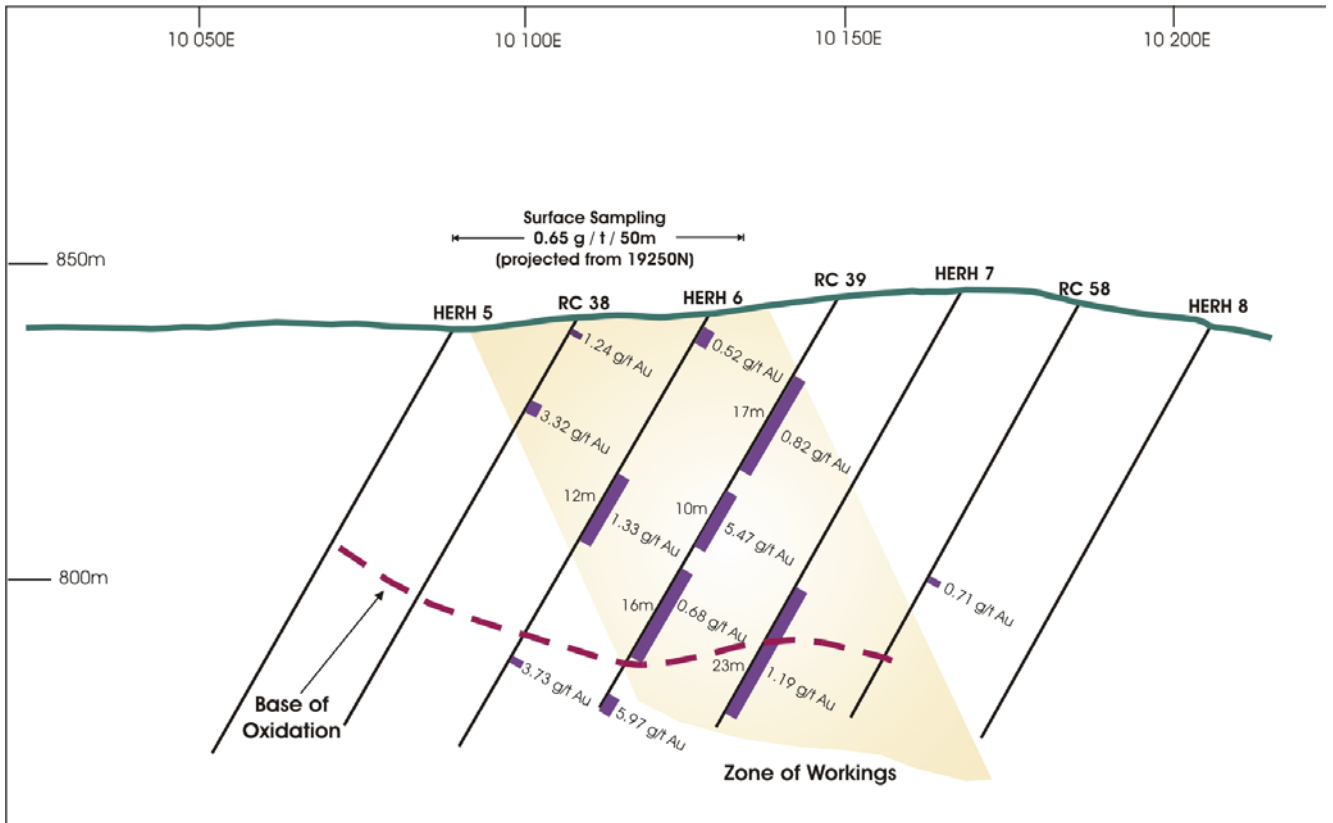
10 050E

10 100E

10 150E

10 200E

Surface Sampling
0.65 g / t / 50m
(projected from 19250N)

850m

800m

HERH 5

RC 38

HERH 6

RC 39

HERH 7

RC 58

HERH 8

1.24 g/t Au

0.52 g/t Au

3.32 g/t Au

17m

0.82 g/t Au

12m

1.33 g/t Au

10m

5.47 g/t Au

0.71 g/t Au

16m

0.68 g/t Au

23m

1.19 g/t Au

3.73 g/t Au

5.97 g/t Au

Base of Oxidation

Zone of Workings